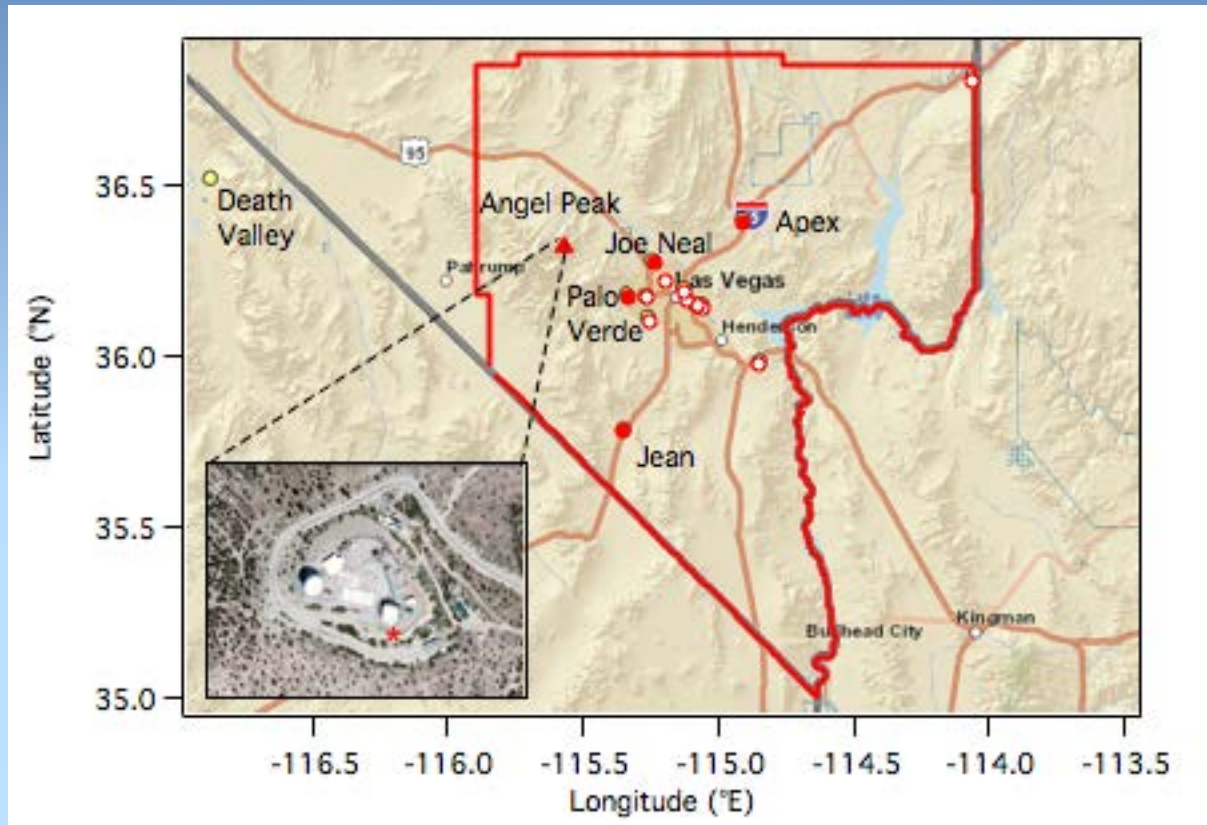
95
Death Valley
Angel Peak
Joe Neal
Apex
15
Pahrump
Las Vegas
Palo Verde
Henderson
Jean
Kingman
Bullhead City
36.5
36.0
35.5
35.0
Latitude (°N)
-116.5
-116.0
-115.5
-115.0
-114.5
-114.0
-113.5
Longitude (°E)